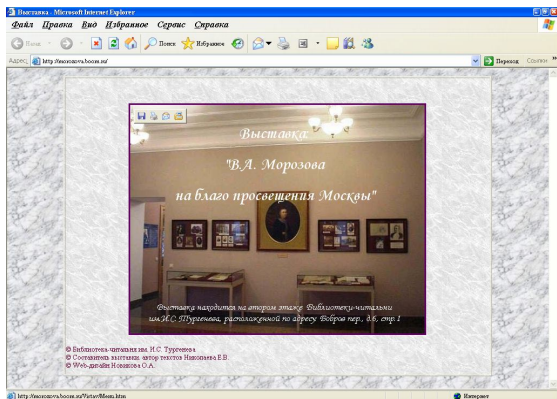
Выставка - Microsoft Internet Explorer

Файл Правка Вид Избранное Сервис Справка

Назад Поиск Избранное

Адрес http://morozova.boom.ru/ Переход Ссылки

Выставка

"В.А. Морозова

на благо просвещения Москвы"

Выставка находится на втором этаже Библиотеки-читальни им.И.С.Тургенева, расположенной по адресу: Бобров пер., д.6, стр.1

© Библиотека-читальня им. И.С. Тургенева
© Составитель выставки, автор текстов Никольева Е.В.
© Web-дизайн Новикова О.А.

http://morozova.boom.ru/Vstavr/Menu.htm

Интернет